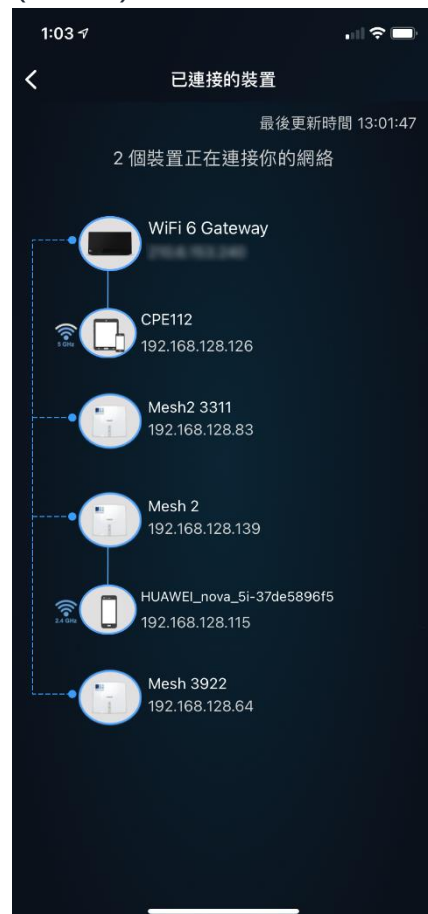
1:03

<

已連接的裝置

最後更新時間 13:01:47

2 個裝置正在連接你的網絡

WiFi 6 Gateway
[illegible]

5 GHz
CPE112
192.168.128.126

Mesh2 3311
192.168.128.83

Mesh 2
192.168.128.139

2.4 GHz
HUAWEI_nova_5i-37de5896f5
192.168.128.115

Mesh 3922
192.168.128.64